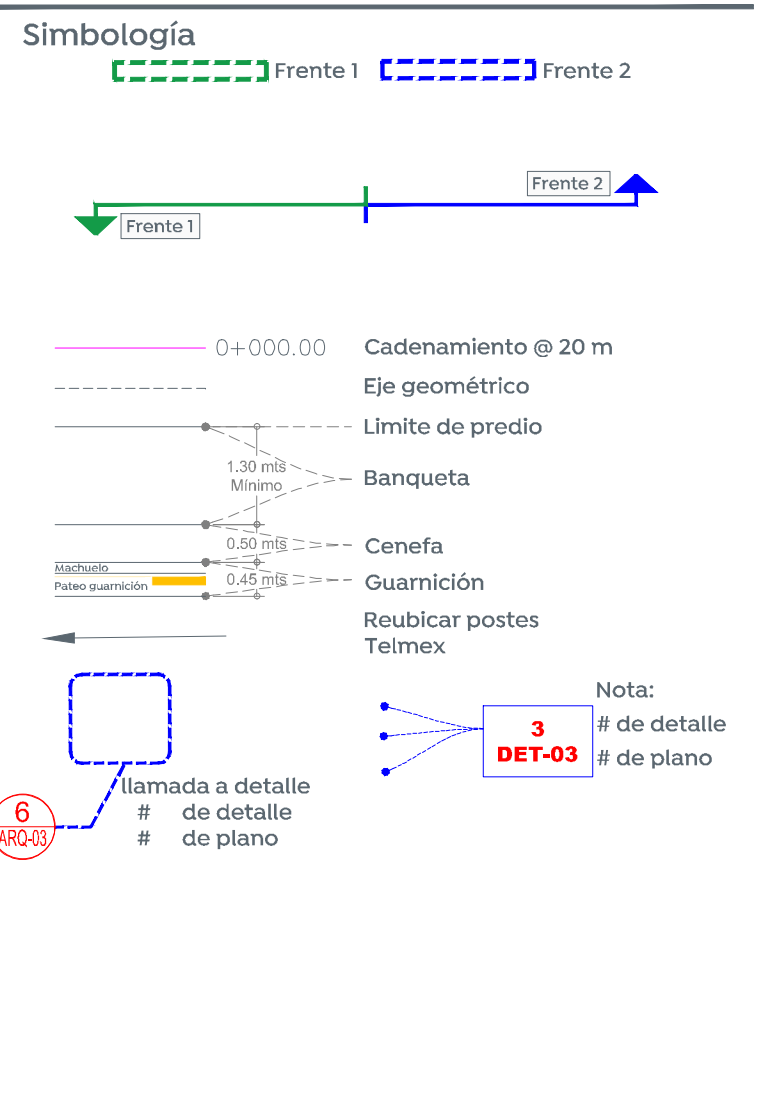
Simbología

Frente 1 Frente 2

Frente 2

Frente 1

0+000.00 Cadenamiento @ 20 m

Eje geométrico

Limite de predio

1.30 mts Mínimo

Banqueta

0.50 mts Cenefa

Machuelo

Pateo guarnición

0.45 mts Guarnición

Reubicar postes Telmex

Nota:

3 DET-03

# de detalle

# de plano

6 ARQ-03

llamada a detalle
# de detalle
# de plano